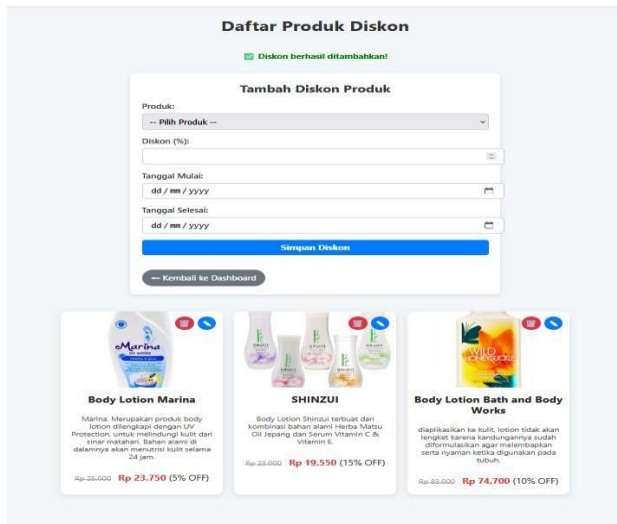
Daftar Produk Diskon

✅ Diskon berhasil ditambahkan!

Tambah Diskon Produk

Produk:

-- Pilih Produk --

Diskon (%):

Tanggal Mulai:

dd / mm / yyyy

Tanggal Selesai:

dd / mm / yyyy

Simpan Diskon

← Kembali ke Dashboard

Marina

Body Lotion Marina

Marina, Merupakan produk body lotion dilengkapi dengan UV Protection, untuk melindungi kulit dari sinar matahari. Bahan alami di dalamnya akan menutrisi kulit selama 24 jam.

Rp 25.000 Rp 23.750 (5% OFF)

SHINZUI

Body Lotion Shinzui terbuat dari kombinasi bahan alami Herba Matsu Oil Jepang dan Serum Vitamin C & Vitamin E.

Rp 23.000 Rp 19.550 (15% OFF)

WILD HONEYSUCKLE

Body Lotion Bath and Body Works

diaplikasikan ke kulit, lotion tidak akan lengket karena kandungannya sudah diformulasikan agar melembapkan serta nyaman ketika digunakan pada tubuh.

Rp 83.000 Rp 74.700 (10% OFF)